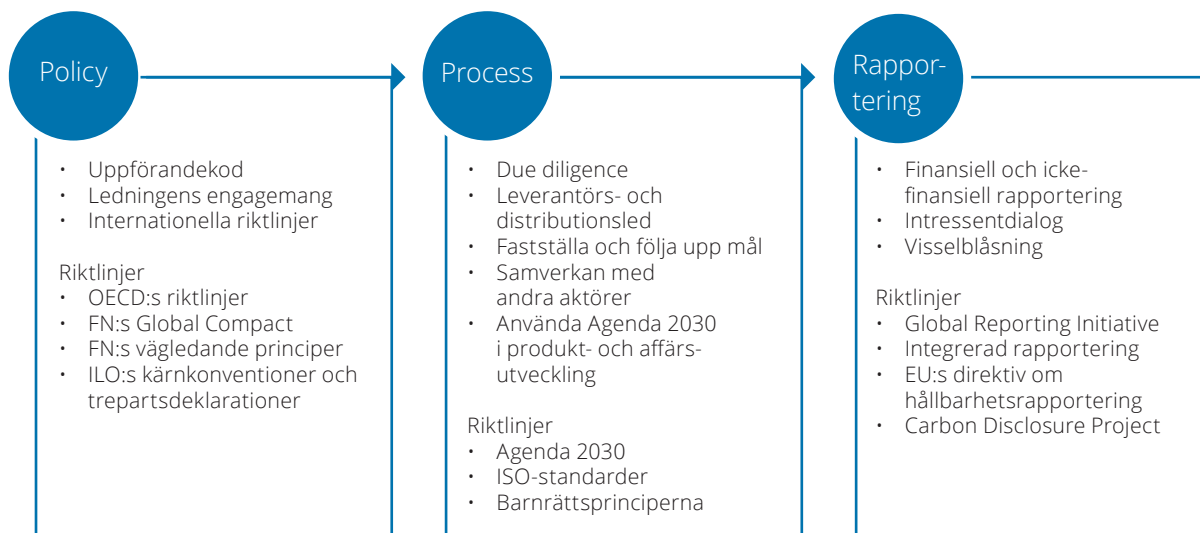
Policy

Process

Rapportering

• Uppförandekod
• Ledningens engagemang
• Internationella riktlinjer

Riktlinjer
• OECD:s riktlinjer
• FN:s Global Compact
• FN:s vägledande principer
• ILO:s kärnkonventioner och trepartsdeklarationer

• Due diligence
• Leverantörs- och distributionsled
• Fastställa och följa upp mål
• Samverkan med andra aktörer
• Använda Agenda 2030 i produkt- och affärsutveckling

Riktlinjer
• Agenda 2030
• ISO-standarder
• Barnrättsprinciperna

• Finansiell och icke-finansiell rapportering
• Intressentdialog
• Visselblåsning

Riktlinjer
• Global Reporting Initiative
• Integrerad rapportering
• EU:s direktiv om hållbarhetsrapportering
• Carbon Disclosure Project